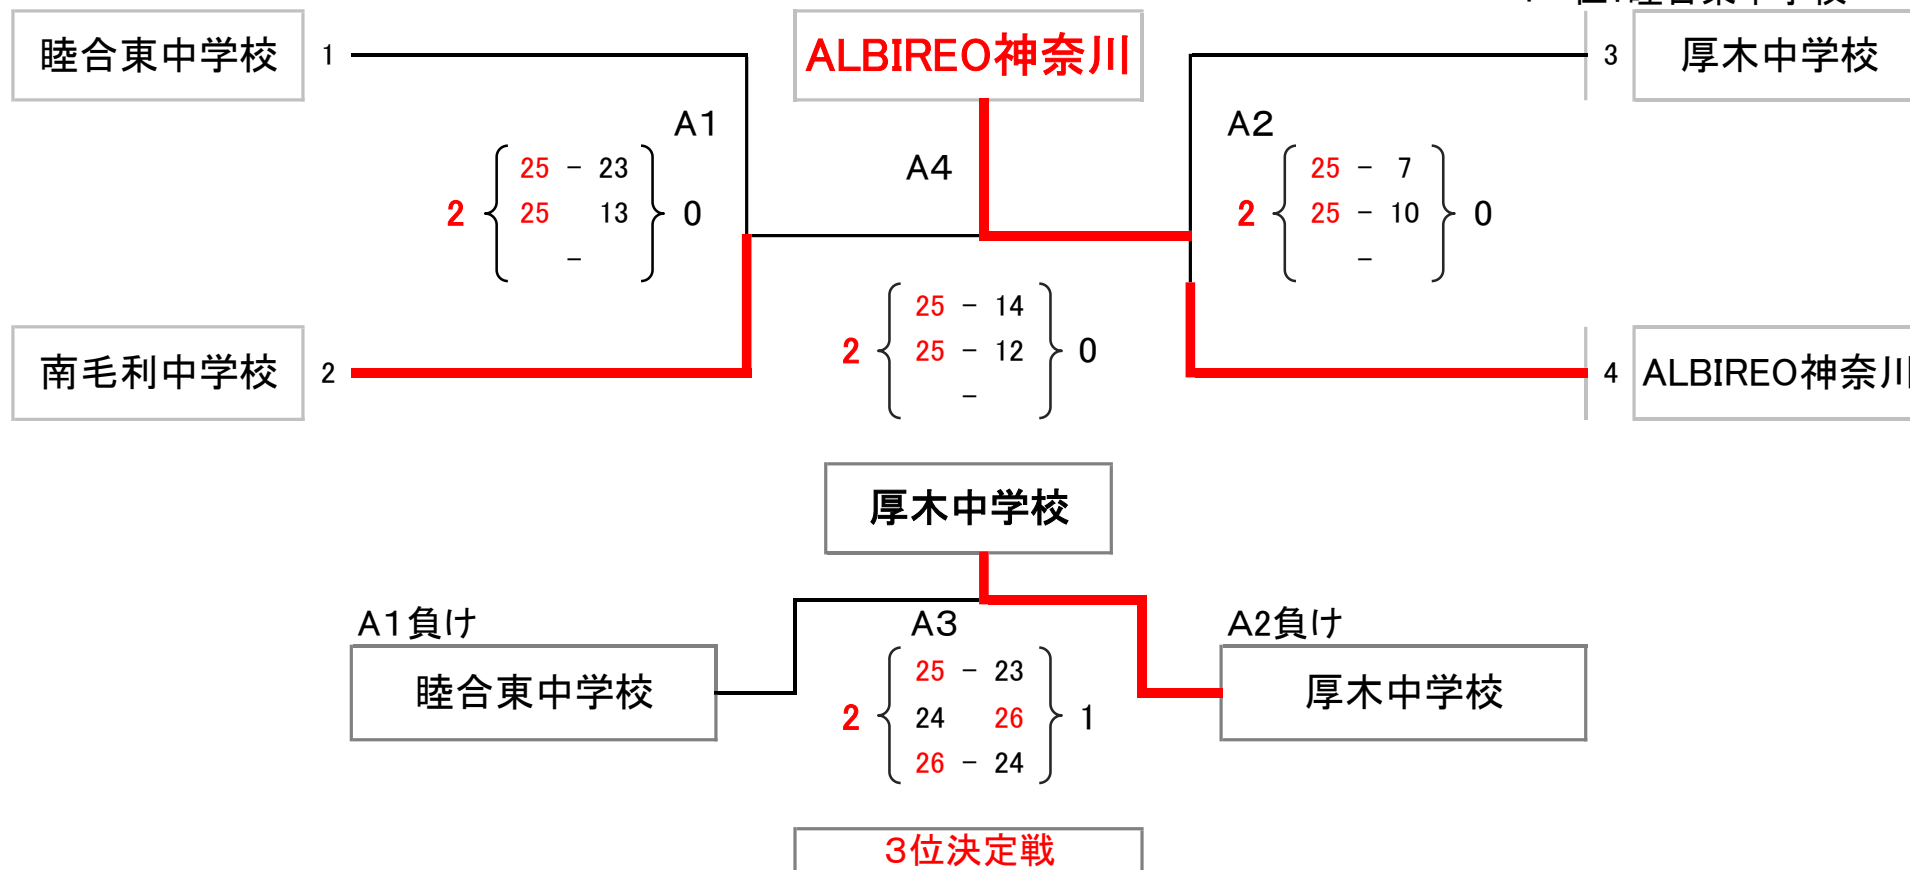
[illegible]

睦合東中学校

1

ALBIREO神奈川

3

厚木中学校

A1

A4

A2

2

25 － 23

25 13

－

0

2

25 － 7

25 － 10

－

0

2

25 － 14

25 － 12

－

0

南毛利中学校

2

4

ALBIREO神奈川

厚木中学校

A1負け

A3

A2負け

睦合東中学校

2

25 － 23

24 26

26 － 24

1

厚木中学校

3位決定戦